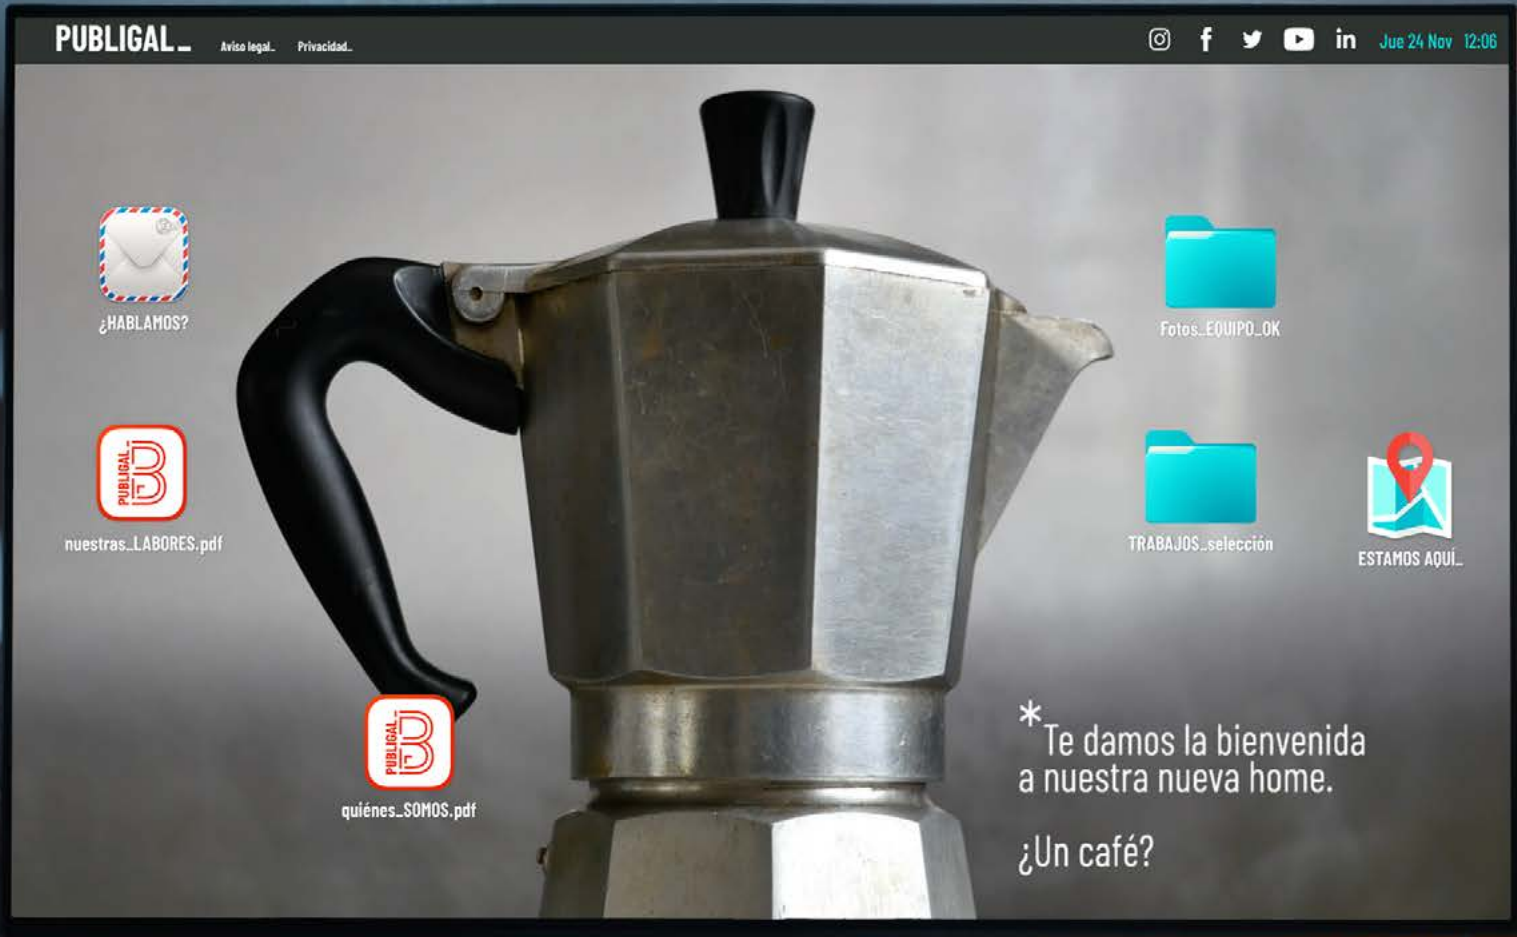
PUBLIGAL_ Aviso legal_ Privacidad_

Jue 24 Nov 12:06

¿HABLAMOS?

Fotos_EQUIPO_OK

PUBLIGAL

nuestras_LABORES.pdf

TRABAJOS_selección

ESTAMOS AQUÍ_

PUBLIGAL

quiénes_SOMOS.pdf

*Te damos la bienvenida a nuestra nueva home.

¿Un café?